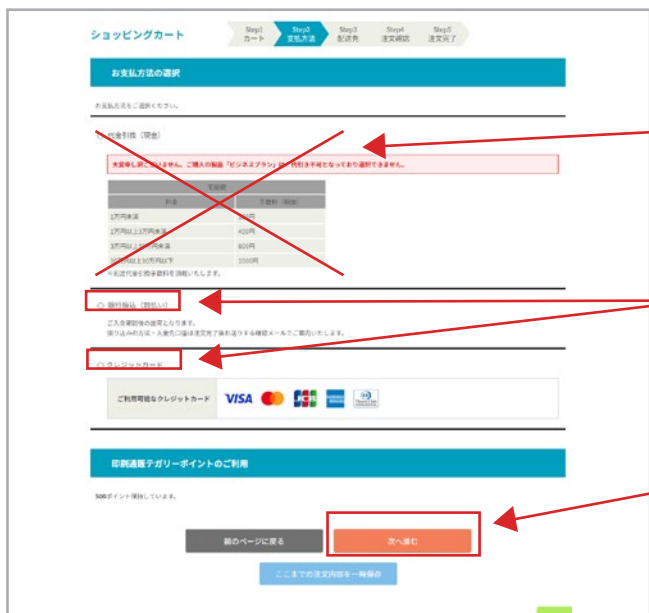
ショッピングカート

Step1 カート
Step2 支払方法
Step3 配送先
Step4 注文確認
Step5 注文完了

お支払方法の選択

お支払方法をご選択ください。

代金引換（現金）

大変申し訳ございません。ご購入の製品「ビジネスプラン」は代引きが不可となっており選択できません。

| 支払額 | |
|---|---|
| 料金 | 手数料（税抜） |
| 1万円未満 | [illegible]円 |
| 1万円以上3万円未満 | 400円 |
| 3万円以上10万円未満 | 600円 |
| 10万円以上30万円以下 | 1000円 |

※配送代金を別途手数料を頂戴いたします。

銀行振込（前払い）

ご入金確認後の発送となります。
振り込み先の方法・入金先口座は注文完了後お送りする確認メールでご案内いたします。

クレジットカード

ご利用可能なクレジットカード VISA JCB

印刷通販デザリーポイントのご利用

500ポイント保持しています。

前のページに戻る

次へ進む

ここまでの注文内容を一時保存